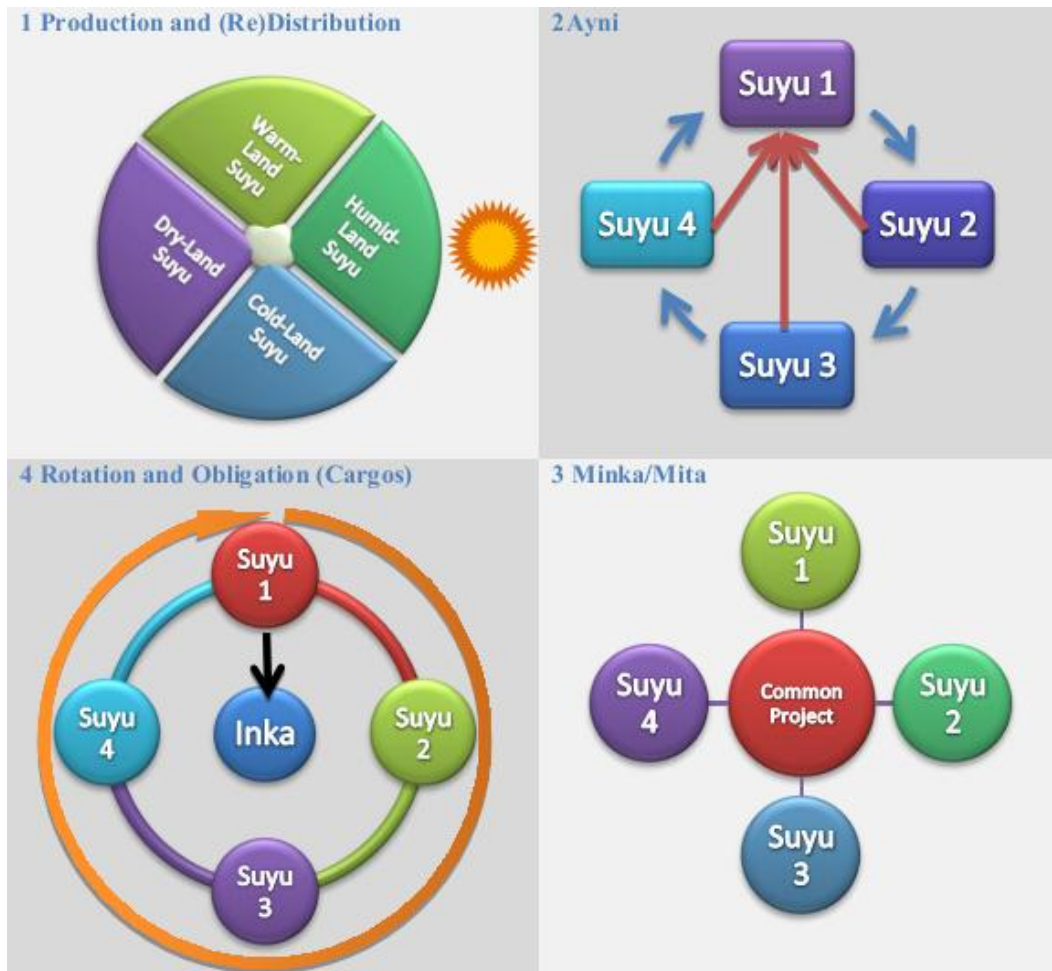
1 Production and (Re)Distribution

Warm-Land Suyu

Humid-Land Suyu

Dry-Land Suyu

Cold-Land Suyu

2 Ayni

Suyu 1

Suyu 4

Suyu 2

Suyu 3

4 Rotation and Obligation (Cargos)

Suyu 1

Inka

Suyu 4

Suyu 2

Suyu 3

3 Minka/Mita

Suyu 1

Suyu 4

Common Project

Suyu 2

Suyu 3